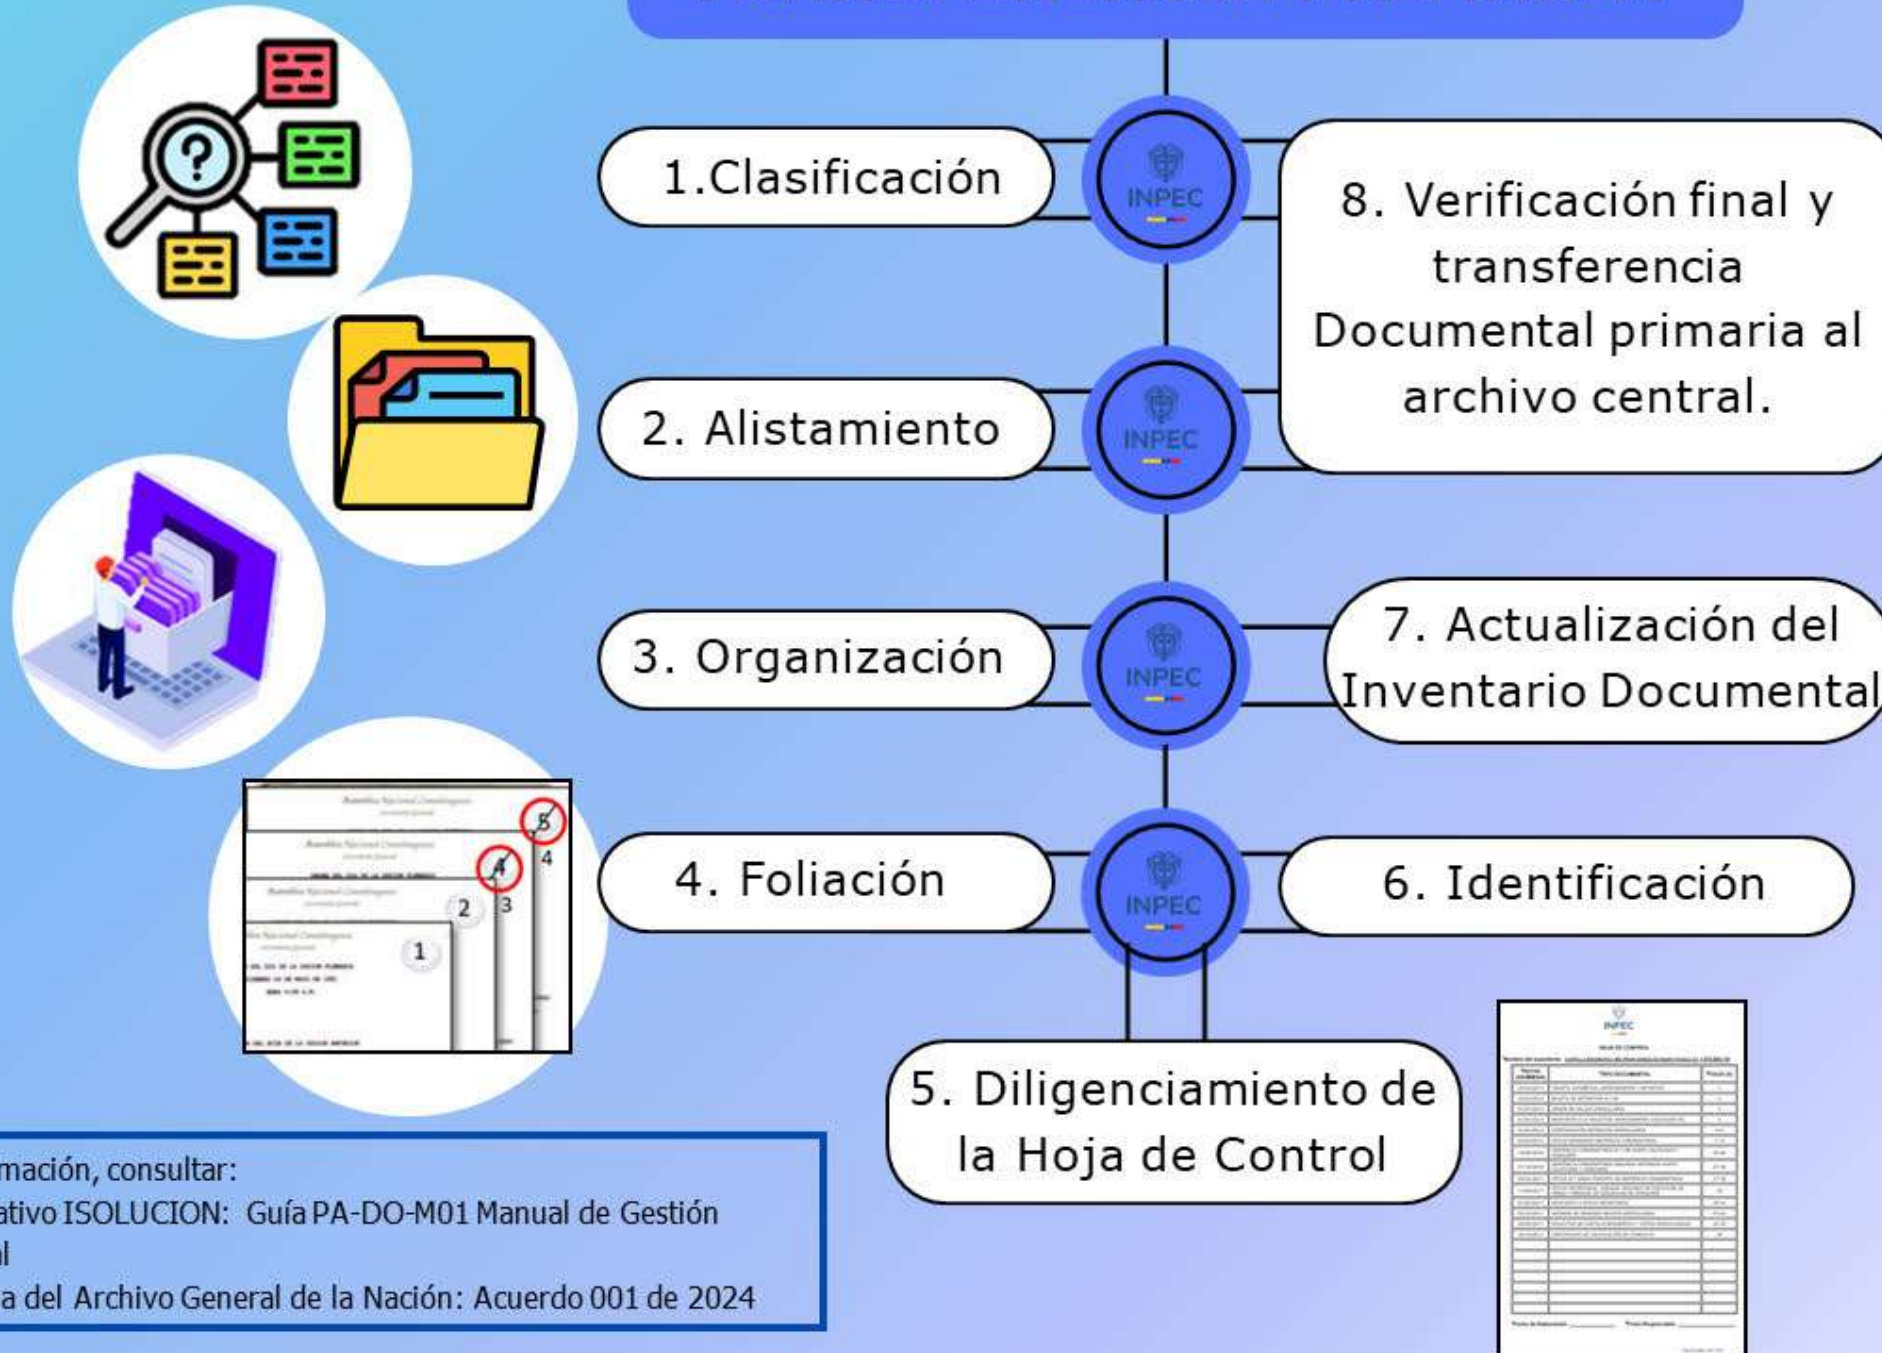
1.Clasificación

INPEC

8. Verificación final y transferencia Documental primaria al archivo central.

2. Alistamiento

INPEC

3. Organización

INPEC

7. Actualización del Inventario Documental

4. Foliación

INPEC

6. Identificación

5. Diligenciamiento de la Hoja de Control

1
2
3
4
4
5

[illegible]mación, consultar:
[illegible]ativo ISOLUCION: Guía PA-DO-M01 Manual de Gestión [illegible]l
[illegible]a del Archivo General de la Nación: Acuerdo 001 de 2024